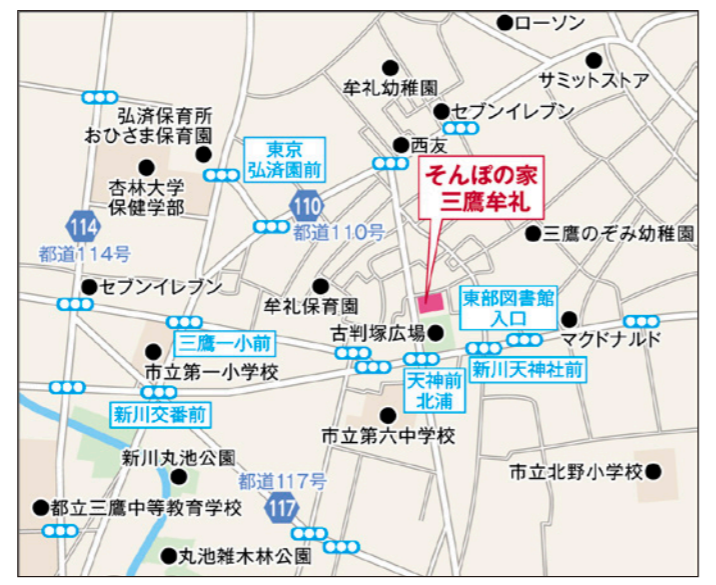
ローソン
牟礼幼稚園
サミットストア
セブンイレブン
弘済保育所
おひさま保育園
西友
東京
弘済園前
そんぽの家
三鷹牟礼
杏林大学
保健学部
114
110
都道114号
都道110号
三鷹のぞみ幼稚園
セブンイレブン
牟礼保育園
東部図書館
入口
古判塚広場
マクドナルド
三鷹一小前
市立第一小学校
天神前
北浦
新川天神社前
新川交番前
市立第六中学校
新川丸池公園
都道117号
市立北野小学校
都立三鷹中等教育学校
117
丸池雑木林公園